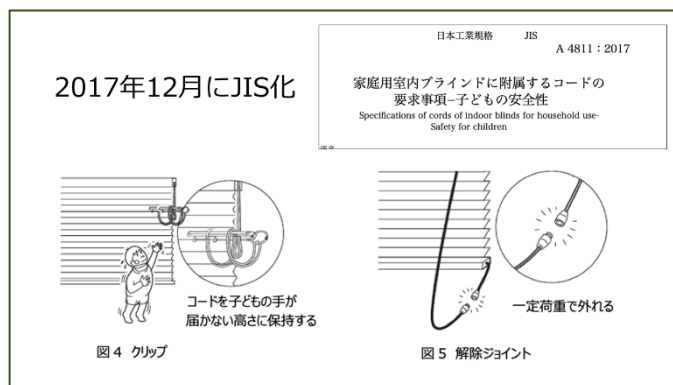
2017年12月にJIS化

日本工業規格　JIS
A 4811：2017

家庭用室内ブラインドに附属するコードの要求事項−子どもの安全性
Specifications of cords of indoor blinds for household use-Safety for children

コードを子どもの手が届かない高さに保持する

図 4　クリップ

一定荷重で外れる

図 5　解除ジョイント